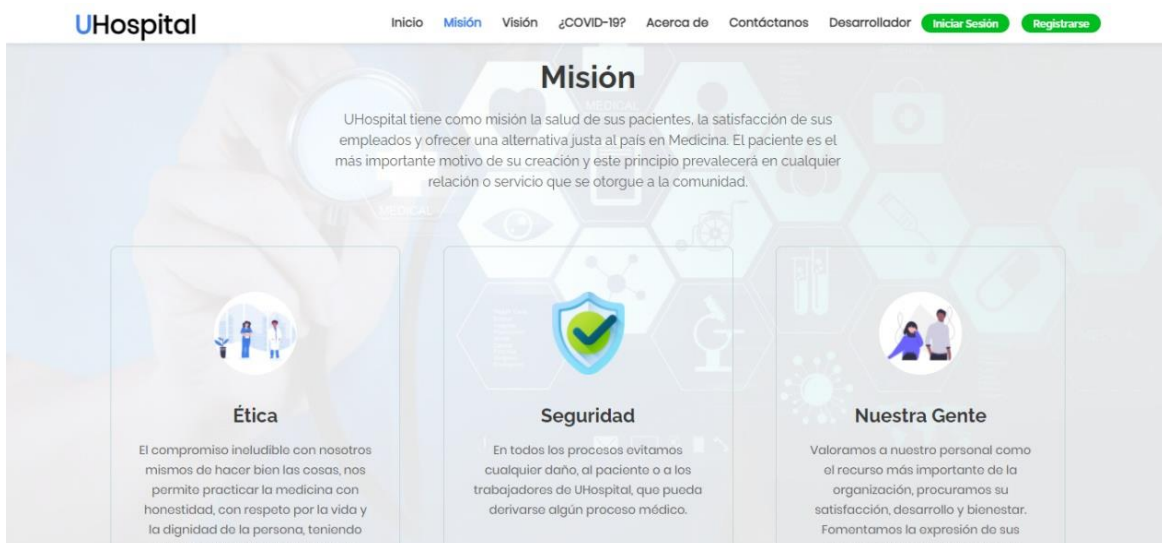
UHospital

Inicio Misión Visión ¿COVID-19? Acerca de Contáctanos Desarrollador Iniciar Sesión Registrarse

Misión

UHospital tiene como misión la salud de sus pacientes, la satisfacción de sus empleados y ofrecer una alternativa justa al país en Medicina. El paciente es el más importante motivo de su creación y este principio prevalecerá en cualquier relación o servicio que se otorgue a la comunidad.

Ética

El compromiso ineludible con nosotros mismos de hacer bien las cosas, nos permite practicar la medicina con honestidad, con respeto por la vida y la dignidad de la persona, teniendo

Seguridad

En todos los procesos evitamos cualquier daño, al paciente o a los trabajadores de UHospital, que pueda derivarse algún proceso médico.

Nuestra Gente

Valoramos a nuestro personal como el recurso más importante de la organización, procuramos su satisfacción, desarrollo y bienestar. Fomentamos la expresión de sus